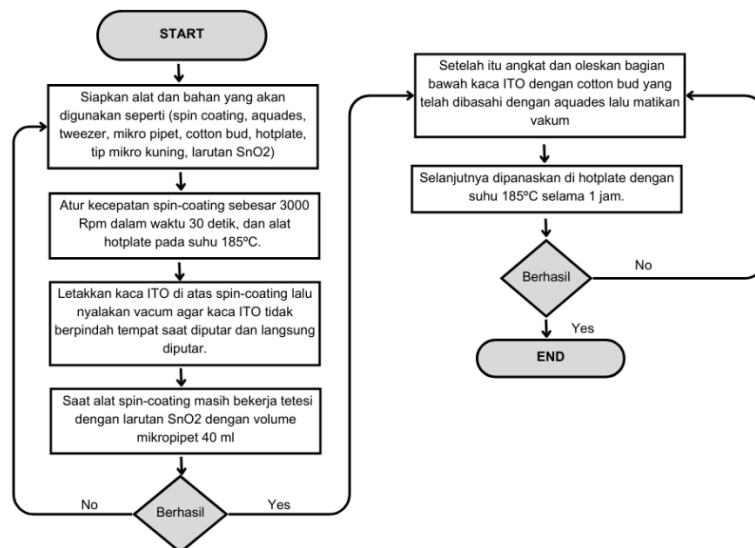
START

Siapkan alat dan bahan yang akan digunakan seperti (spin coating, aquades, tweezer, mikro pipet, cotton bud, hotplate, tip mikro kuning, larutan SnO2)

Atur kecepatan spin-coating sebesar 3000 Rpm dalam waktu 30 detik, dan alat hotplate pada suhu 185ºC.

Letakkan kaca ITO di atas spin-coating lalu nyalakan vacum agar kaca ITO tidak berpindah tempat saat diputar dan langsung diputar.

Saat alat spin-coating masih bekerja tetesi dengan larutan SnO2 dengan volume mikropipet 40 ml

No

Berhasil

Yes

Setelah itu angkat dan oleskan bagian bawah kaca ITO dengan cotton bud yang telah dibasahi dengan aquades lalu matikan vakum

Selanjutnya dipanaskan di hotplate dengan suhu 185ºC selama 1 jam.

Berhasil

No

Yes

END